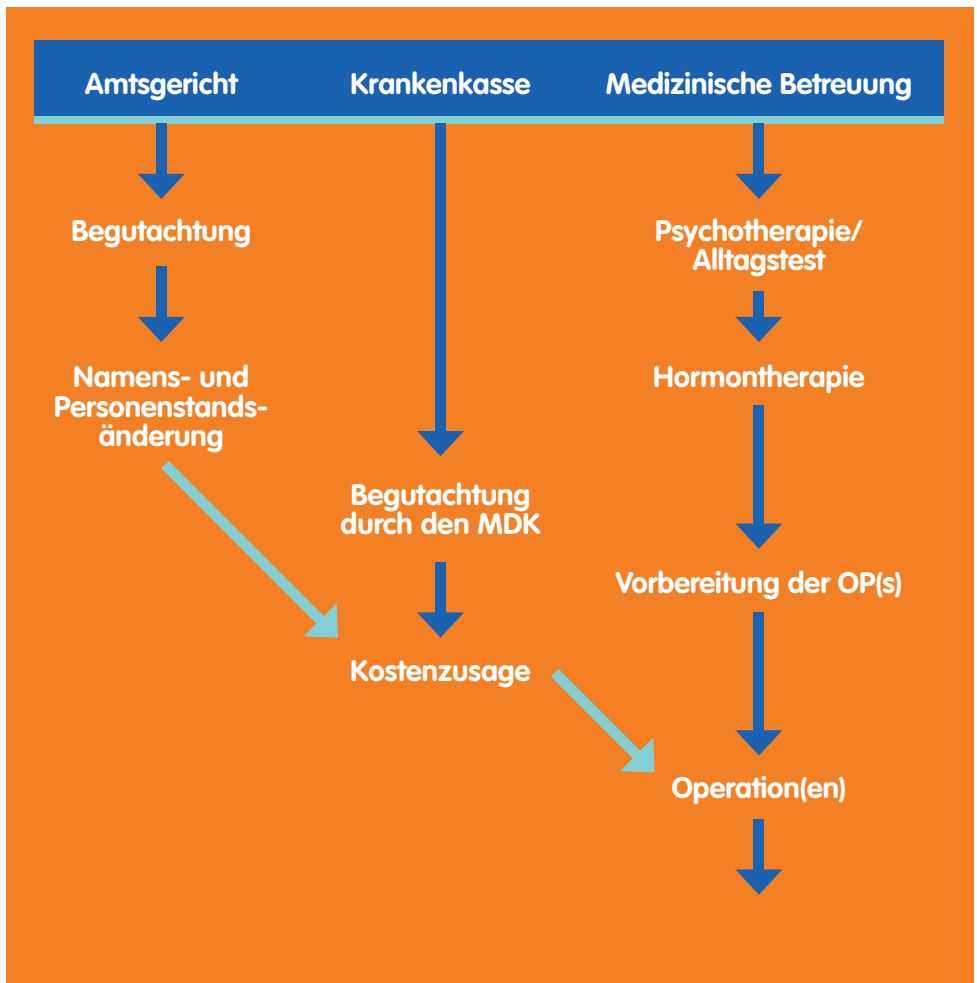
Amtsgericht
Krankenkasse
Medizinische Betreuung

Begutachtung

Namens- und Personenstandsänderung

Psychotherapie/ Alltagstest

Hormontherapie

Begutachtung durch den MDK

Vorbereitung der OP(s)

Kostenzusage

Operation(en)